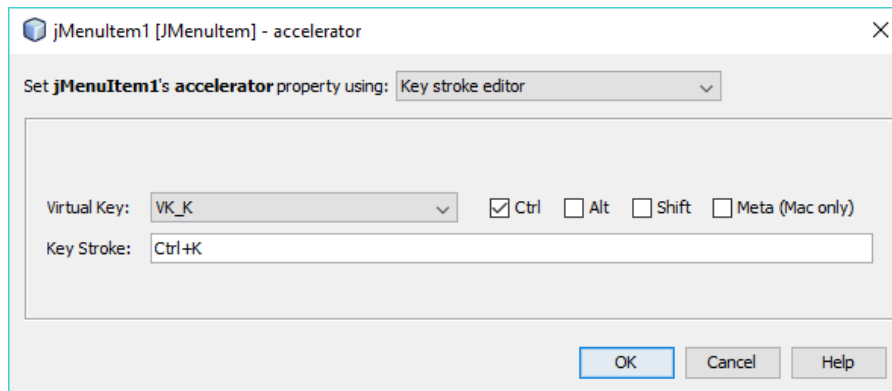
jMenuItem1 [JMenuItem] - accelerator

×

Set **jMenuItem1**'s **accelerator** property using: Key stroke editor

Virtual Key: VK_K

☑ Ctrl ☐ Alt ☐ Shift ☐ Meta (Mac only)

Key Stroke: Ctrl+K

OK Cancel Help